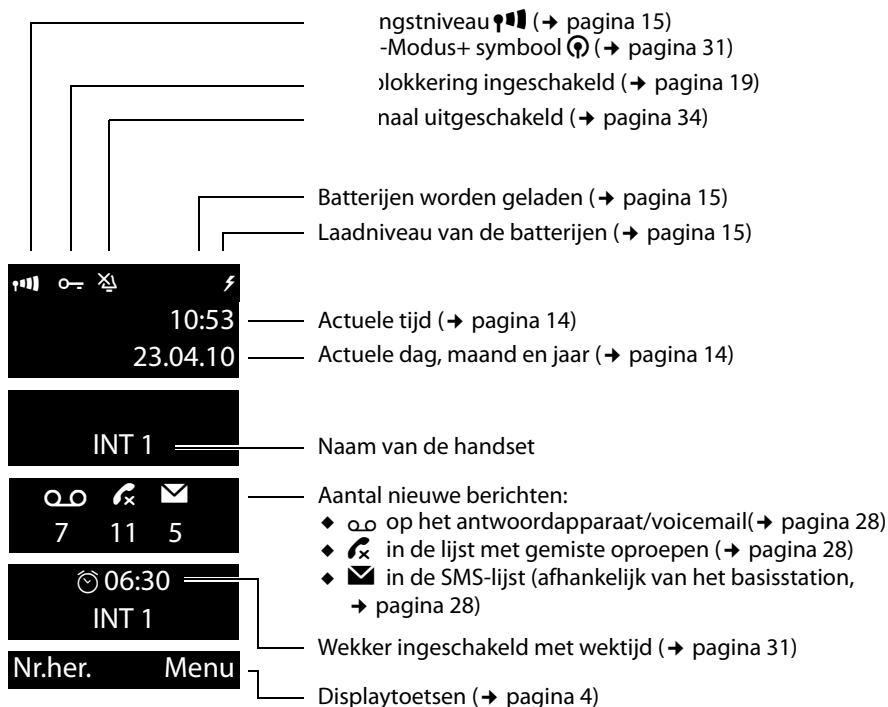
ngstniveau (→ pagina 15)
-Modus+ symbool (→ pagina 31)
ılokkering ingeschakeld (→ pagina 19)
naal uitgeschakeld (→ pagina 34)

Batterijen worden geladen (→ pagina 15)
Laadniveau van de batterijen (→ pagina 15)

10:53
23.04.10

Actuele tijd (→ pagina 14)
Actuele dag, maand en jaar (→ pagina 14)

INT 1

Naam van de handset

7 11 5

Aantal nieuwe berichten:
◆ op het antwoordapparaat/voicemail(→ pagina 28)
◆ in de lijst met gemiste oproepen (→ pagina 28)
◆ in de SMS-lijst (afhankelijk van het basisstation, → pagina 28)

06:30
INT 1

Wekker ingeschakeld met wektijd (→ pagina 31)

Nr.her. Menu

Displaytoetsen (→ pagina 4)